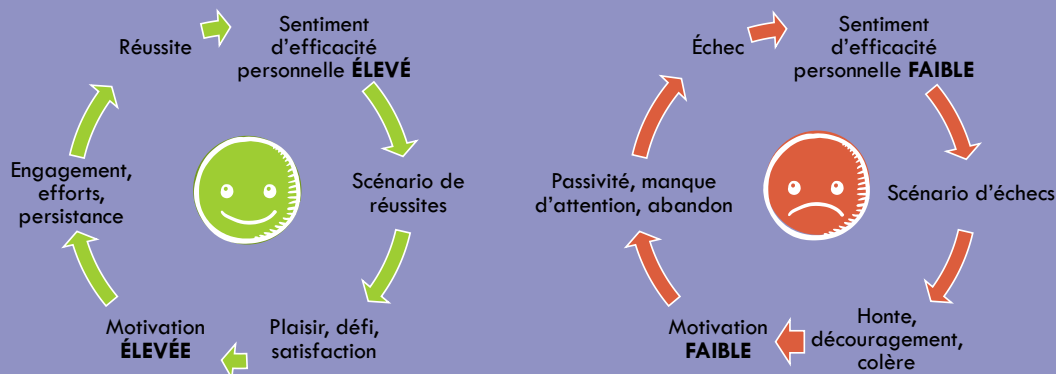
Réussite

Sentiment d'efficacité personnelle **ÉLEVÉ**

Scénario de réussites

Plaisir, défi, satisfaction

Motivation **ÉLEVÉE**

Engagement, efforts, persistance

Échec

Sentiment d'efficacité personnelle **FAIBLE**

Scénario d'échecs

Honte, découragement, colère

Motivation **FAIBLE**

Passivité, manque d'attention, abandon